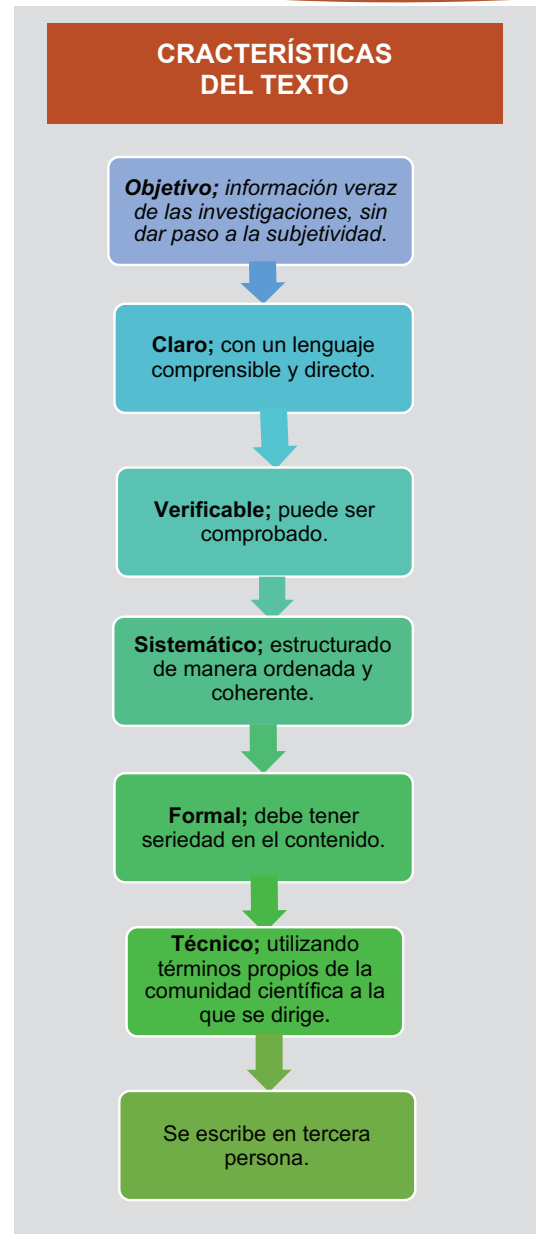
CRACTERÍSTICAS DEL TEXTO

Objetivo; información veraz de las investigaciones, sin dar paso a la subjetividad.

Claro; con un lenguaje comprensible y directo.

Verificable; puede ser comprobado.

Sistemático; estructurado de manera ordenada y coherente.

Formal; debe tener seriedad en el contenido.

Técnico; utilizando términos propios de la comunidad científica a la que se dirige.

Se escribe en tercera persona.